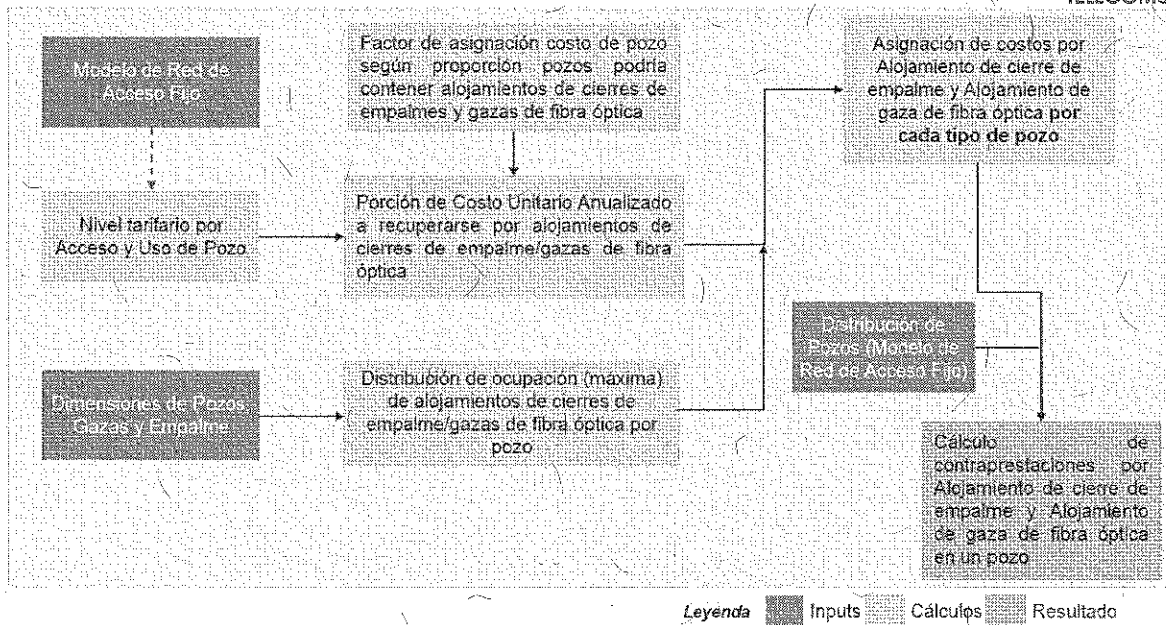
TELECOMS

Modelo de Red de Acceso Fijo

Factor de asignación costo de pozo según proporción pozos podría contener alojamientos de cierres de empalmes y gazas de fibra óptica

Asignación de costos por Alojamiento de cierre de empalme y Alojamiento de gaza de fibra óptica por cada tipo de pozo

Nivel tarifario por Acceso y Uso de Pozo

Porción de Costo Unitario Anualizado a recuperarse por alojamientos de cierres de empalme/gazas de fibra óptica

Distribución de Pozos (Modelo de Red de Acceso Fijo)

Dimensiones de Pozos, Gazas y Empalme

Distribución de ocupación (máxima) de alojamientos de cierres de empalme/gazas de fibra óptica por pozo

Cálculo de contraprestaciones por Alojamiento de cierre de empalme y Alojamiento de gaza de fibra óptica en un pozo

Leyenda Inputs Cálculos Resultado